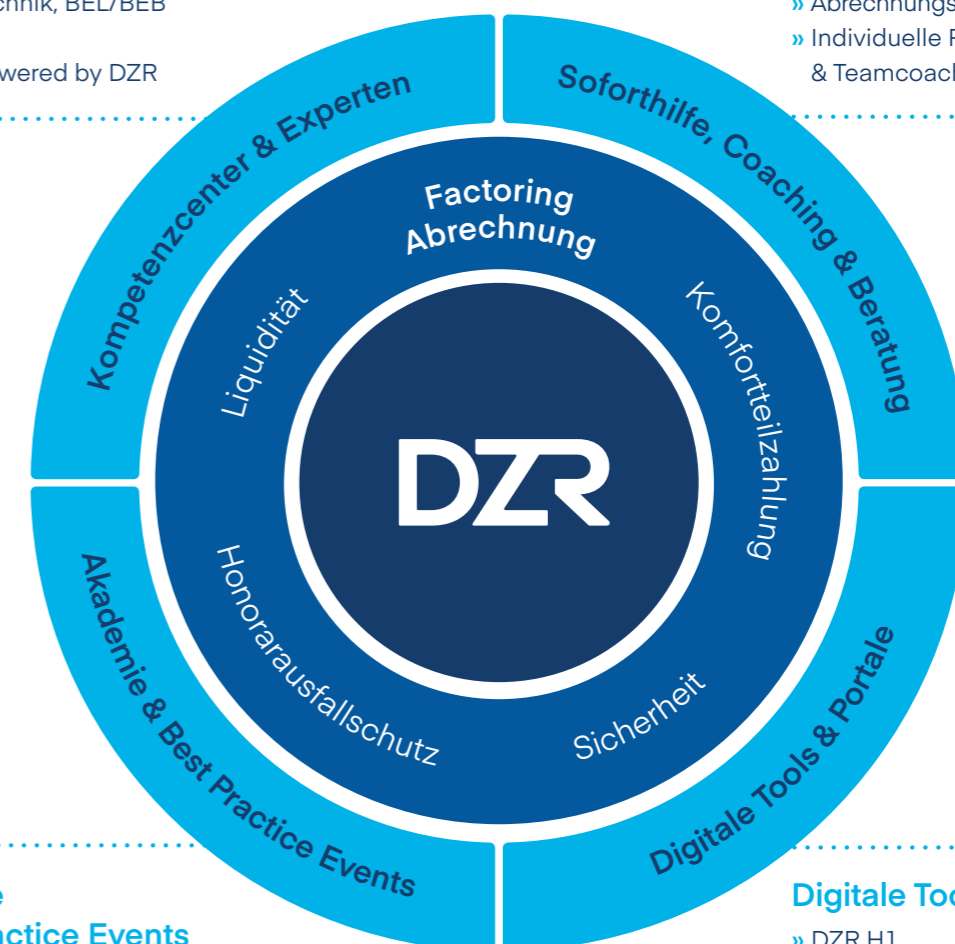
chnik, BEL/BEB

wered by DZR

» Abrechnungs
» Individuelle F
& Teamcoach

Kompetenzcenter & Experten

Soforthilfe, Coaching & Beratung

Factoring Abrechnung

Liquidität

Komfortteilzahlung

DZR

Honorarausfallschutz

Sicherheit

Akademie & Best Practice Events

Digitale Tools & Portale

e
actice Events

Digitale Too
» DZR H1